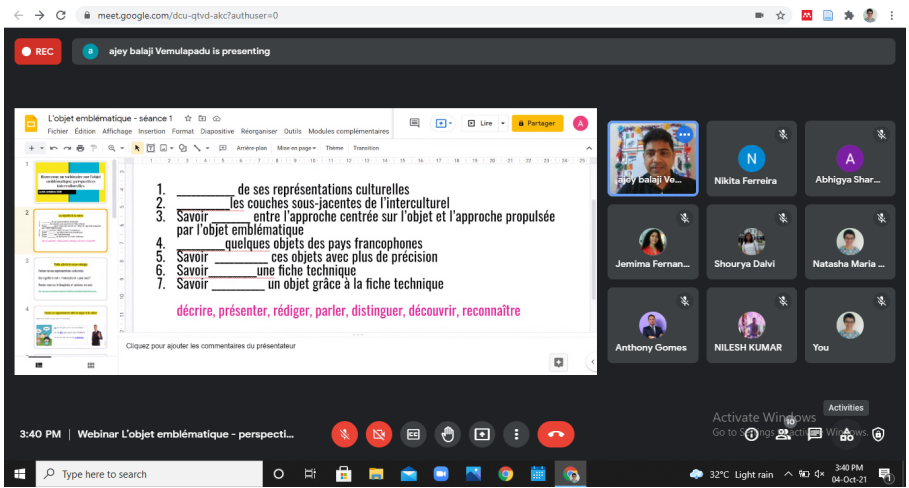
meet.google.com/dcu-qtvd-akc?authuser=0

REC

ajey balaji Vemulapadu is presenting

L'objet emblématique - séance 1

Fichier Édition Affichage Insertion Format Diapositive Réorganiser Outils Modules complémentaires

Lire

Partager

Arrière-plan Mise en page Thème Transition

1. ________ de ses représentations culturelles
2. ________les couches sous-jacentes de l'interculturel
3. Savoir ______ entre l'approche centrée sur l'objet et l'approche propulsée par l'objet emblématique
4. ________quelques objets des pays francophones
5. Savoir ________ ces objets avec plus de précision
6. Savoir________une fiche technique
7. Savoir ________ un objet grâce à la fiche technique

décrire, présenter, rédiger, parler, distinguer, découvrir, reconnaître

Cliquez pour ajouter les commentaires du présentateur

ajey balaji Ve...

Nikita Ferreira

Abhigya Shar...

Jemima Fernan...

Shourya Dalvi

Natasha Maria ...

Anthony Gomes

NILESH KUMAR

You

Activate Windows
Go to Settings to activate Windows.

Activities

3:40 PM | Webinar L'objet emblématique - perspecti...

Type here to search

32°C Light rain

3:40 PM
04-Oct-21